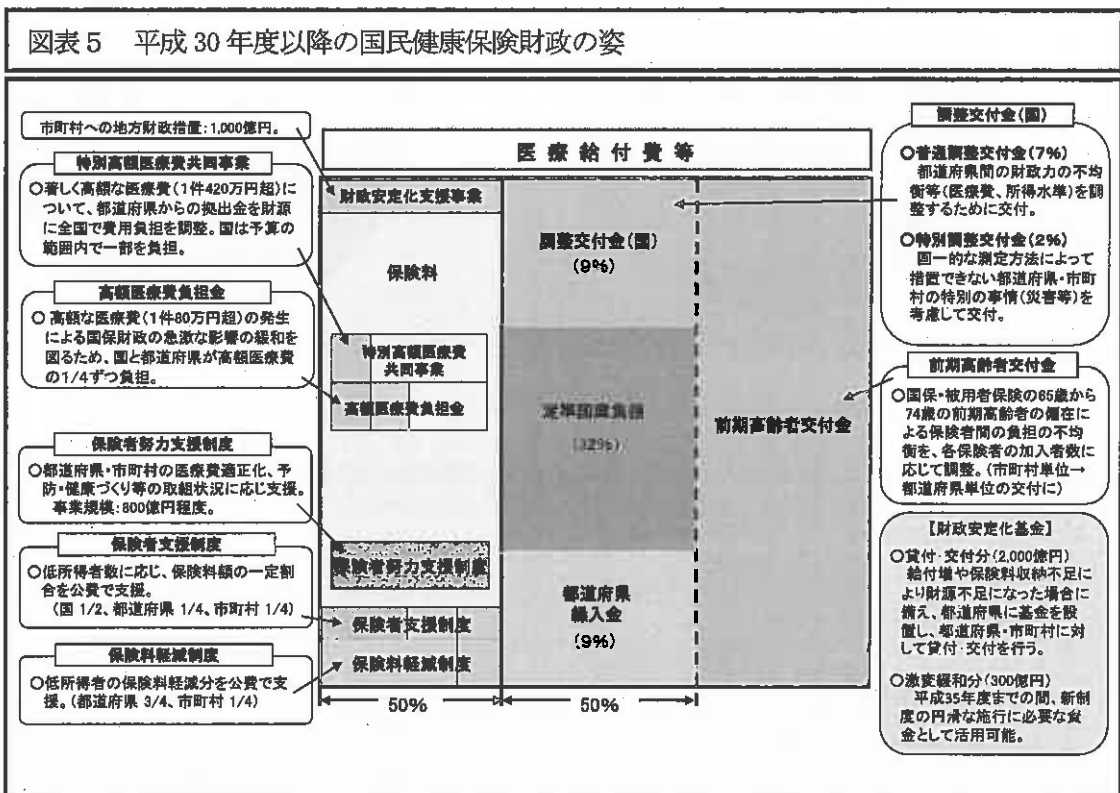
図表5　平成30年度以降の国民健康保険財政の姿

市町村への地方財政措置：1,000億円。

特別高額医療費共同事業

○著しく高額な医療費（1件420万円超）について、都道府県からの拠出金を財源に全国で費用負担を調整。国は予算の範囲内で一部を負担。

高額医療費負担金

○ 高額な医療費（1件80万円超）の発生による国保財政の急激な影響の緩和を図るため、国と都道府県が高額医療費の1/4ずつ負担。

保険者努力支援制度

○都道府県・市町村の医療費適正化、予防・健康づくり等の取組状況に応じ支援。事業規模：800億円程度。

保険者支援制度

○低所得者数に応じ、保険料額の一定割合を公費で支援。（国 1/2、都道府県 1/4、市町村 1/4）

保険料軽減制度

○低所得者の保険料軽減分を公費で支援。（都道府県 3/4、市町村 1/4）

医療給付費等

財政安定化支援事業

保険料

特別高額医療費共同事業

高額医療費負担金

保険者努力支援制度

保険者支援制度

保険料軽減制度

調整交付金（国）
（9%）

定率国庫負担
（32%）

都道府県繰入金
（9%）

前期高齢者交付金

50%　50%

調整交付金（国）

○普通調整交付金（7%）
都道府県間の財政力の不均衡等（医療費、所得水準）を調整するために交付。

○特別調整交付金（2%）
画一的な測定方法によって措置できない都道府県・市町村の特別の事情（災害等）を考慮して交付。

前期高齢者交付金

○国保・被用者保険の65歳から74歳の前期高齢者の偏在による保険者間の負担の不均衡を、各保険者の加入者数に応じて調整。（市町村単位→都道府県単位の交付に）

【財政安定化基金】

○貸付・交付分（2,000億円）
給付増や保険料収納不足により財源不足になった場合に備え、都道府県に基金を設置し、都道府県・市町村に対して貸付・交付を行う。

○激変緩和分（300億円）
平成35年度までの間、新制度の円滑な施行に必要な資金として活用可能。